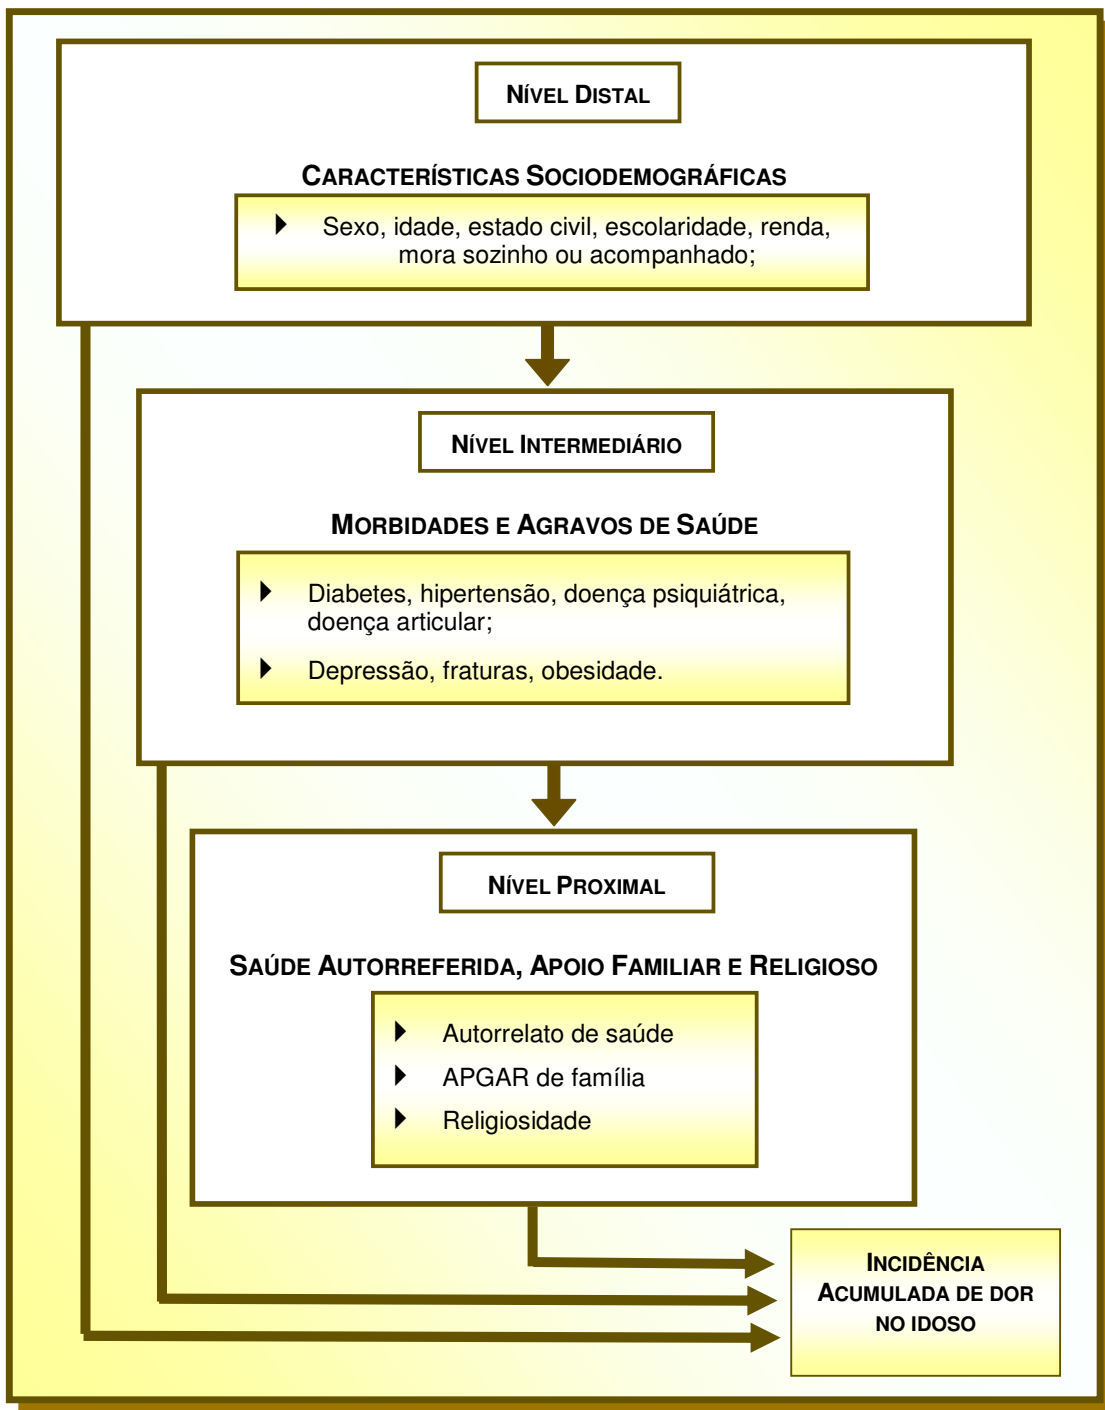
NÍVEL DISTAL

CARACTERÍSTICAS SOCIODEMOGRÁFICAS

Sexo, idade, estado civil, escolaridade, renda, mora sozinho ou acompanhado;

NÍVEL INTERMEDIÁRIO

MORBIDADES E AGRAVOS DE SAÚDE

Diabetes, hipertensão, doença psiquiátrica, doença articular;

Depressão, fraturas, obesidade.

NÍVEL PROXIMAL

SAÚDE AUTORREFERIDA, APOIO FAMILIAR E RELIGIOSO

Autorrelato de saúde

APGAR de família

Religiosidade

INCIDÊNCIA ACUMULADA DE DOR NO IDOSO